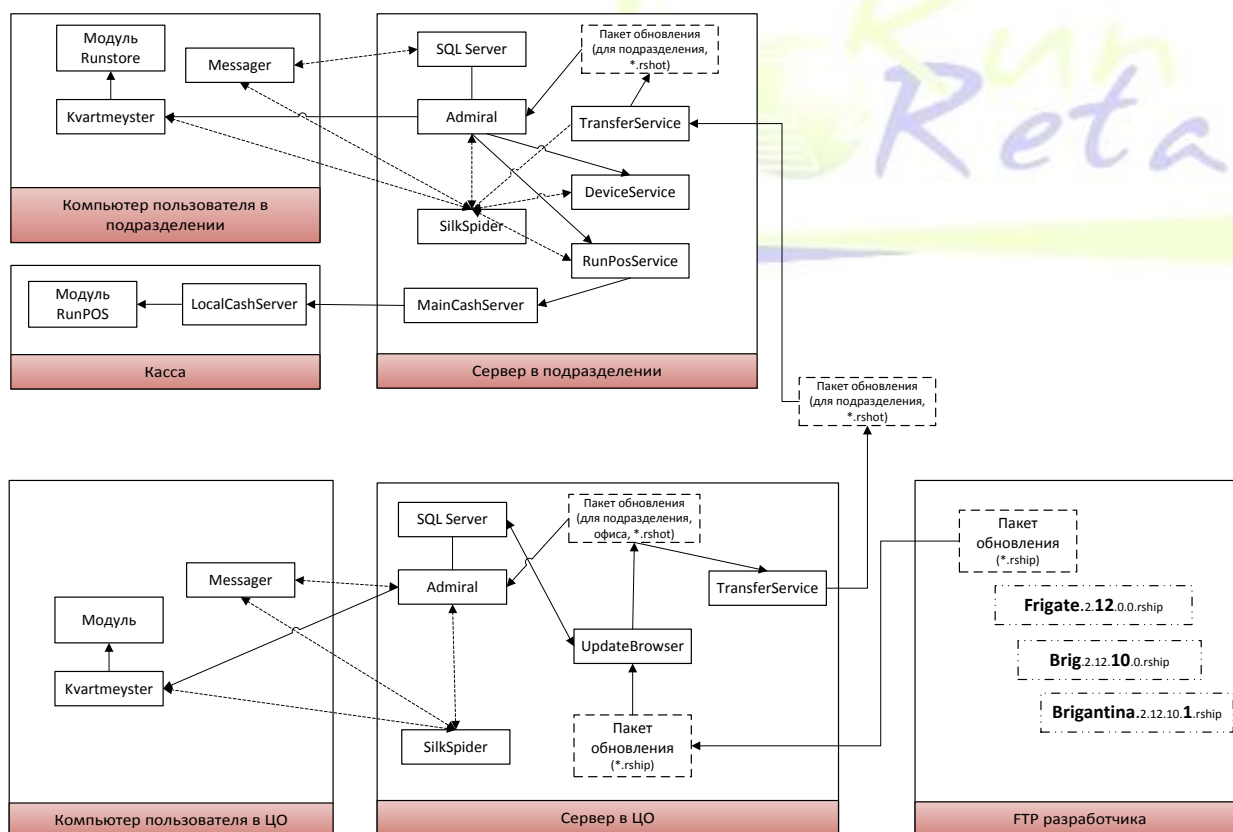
Модуль Runstore

Messager

Kvartmeyster

Компьютер пользователя в подразделении

SQL Server

Пакет обновления (для подразделения, *.rshot)

Admiral

TransferService

DeviceService

SilkSpider

RunPosService

MainCashServer

Сервер в подразделении

Модуль RunPOS

LocalCashServer

Касса

RunReta

Пакет обновления (для подразделения, *.rshot)

Модуль

Messager

Kvartmeyster

Компьютер пользователя в ЦО

SQL Server

Пакет обновления (для подразделения, офиса, *.rshot)

Admiral

TransferService

UpdateBrowser

SilkSpider

Пакет обновления (*.rship)

Сервер в ЦО

Пакет обновления (*.rship)

Frigate.2.12.0.0.rship

Brig.2.12.10.0.rship

Brigantina.2.12.10.1.rship

FTP разработчика